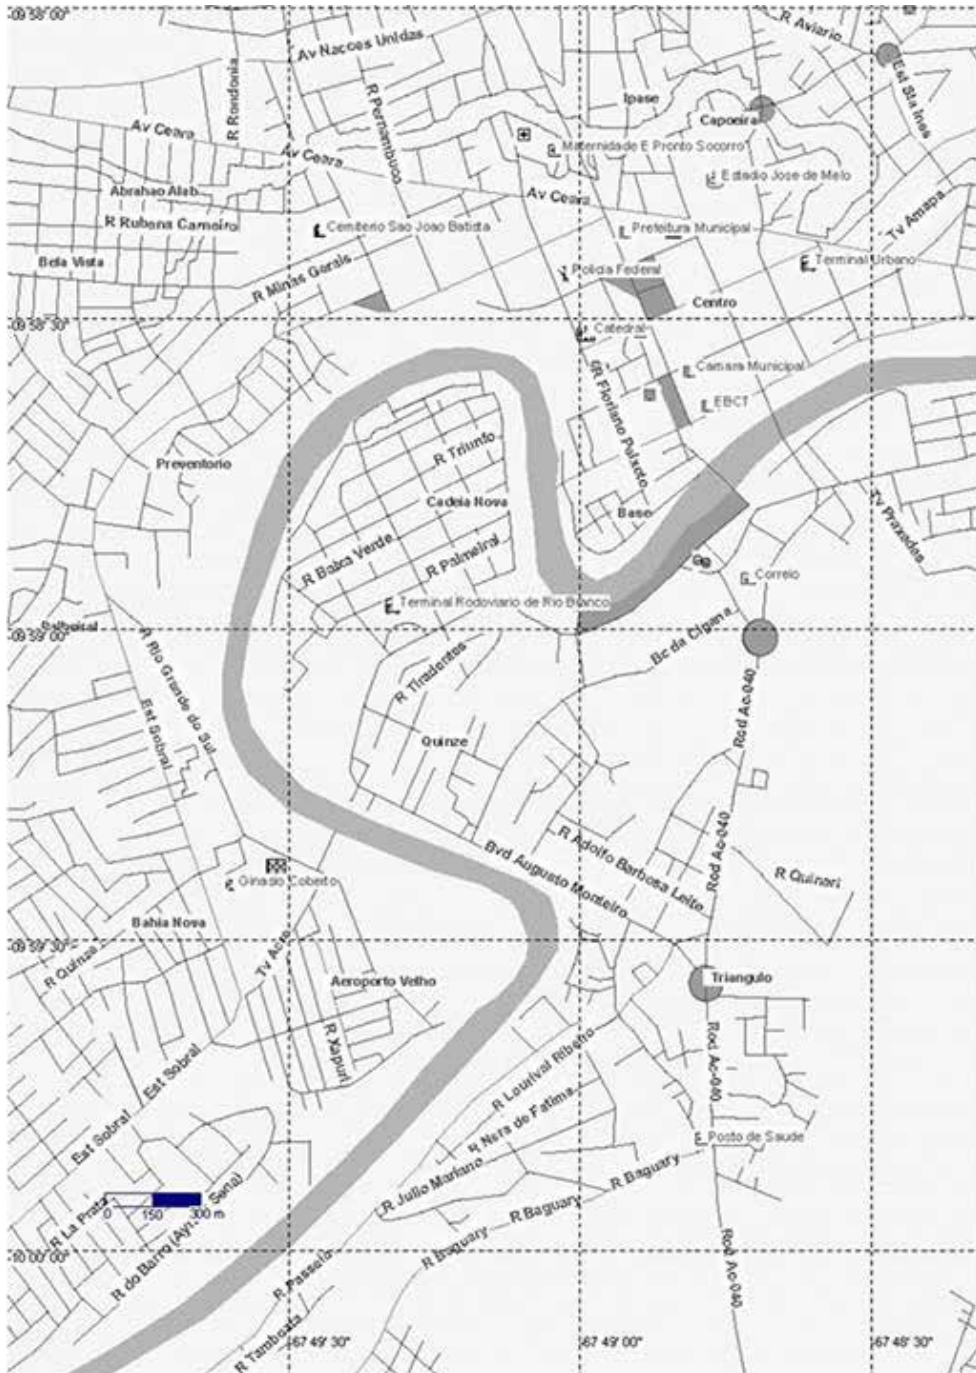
-09 58' 00"
Av Nacoes Unidas
R Aviario
Est Sta Ines
R Rondonia
R Pernambuco
Ipase
Capoeira
Av Ceara
Av Ceara
Maternidade E Pronto Socorro
Estadio Jose de Melo
Abrahao Alab
Av Ceara
R Rubens Carneiro
Cemiterio Sao Jose Batista
Prefeitura Municipal
Tv Amapa
Bela Vista
Terminal Urbano
R Minas Gerais
Policia Federal
Centro
-09 58' 30"
Catedral
Camara Municipal
R Floriano Peixoto
EBCT
R Triunfo
Preventorio
Cadeia Nova
Base
Tv Praxedes
R Boca Verde
R Palmeiral
Correio
Terminal Rodoviario de Rio Branco
Sobral
-09 59' 00"
R Rio Grande do Sul
Bc da Cigana
Rod Ac-040
Est Sobral
R Tiradentes
Quinze
R Adolfo Barbosa Leite
Rod Ac-040
Bvd Augusto Monteiro
R Quinari
Ginasio Coberto
Bahia Nova
-09 59' 30"
R Quinari
Tv Acre
Triangulo
Aeroporto Velho
R Xapuri
Est Sobral
Est Sobral
Rod Ac-040
R Lourival Ribeiro
Est Sobral
R Nsra de Fatima
Posto de Saude
R Julio Mariano
R Baguary
R La Prata
0 150 300 m
R do Barro (Ayr. Senna)
R Baguary
R Baguary
-10 00' 00"
R Passeio
Rod Ac-040
R Tambotas
67 49' 30"
67 49' 00"
67 48' 30"